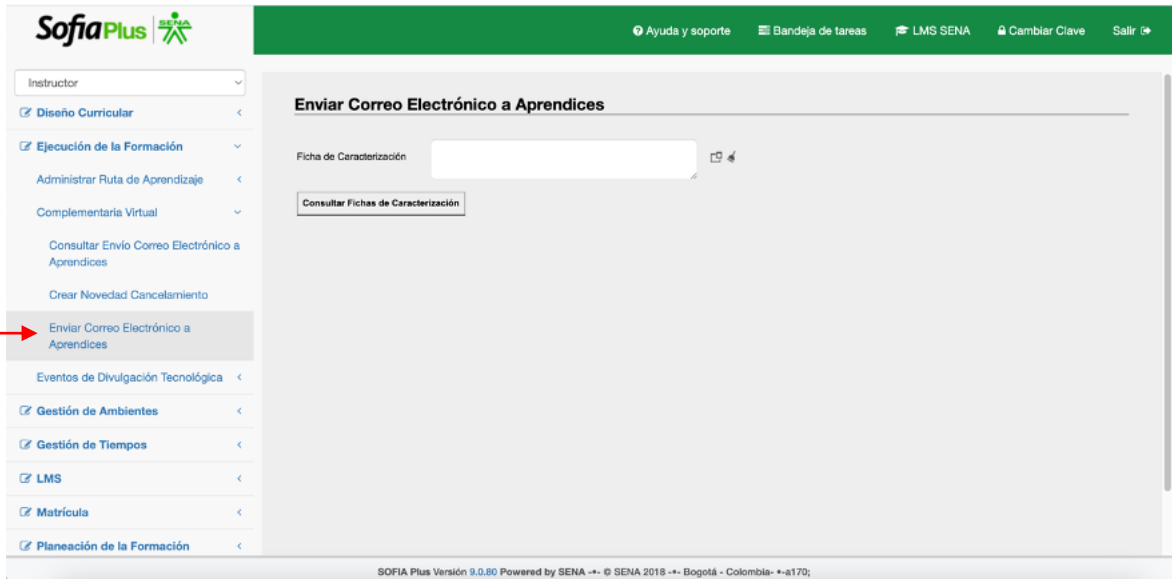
SofiaPlus SENA

Ayuda y soporte  Bandeja de tareas  LMS SENA  Cambiar Clave  Salir

Instructor
Diseño Curricular
Ejecución de la Formación
Administrar Ruta de Aprendizaje
Complementaria Virtual
Consultar Envío Correo Electrónico a Aprendices
Crear Novedad Cancelamiento
Enviar Correo Electrónico a Aprendices
Eventos de Divulgación Tecnológica
Gestión de Ambientes
Gestión de Tiempos
LMS
Matrícula
Planeación de la Formación

Enviar Correo Electrónico a Aprendices

Ficha de Caracterización

Consultar Fichas de Caracterización

SOFIA Plus Versión 9.0.80 Powered by SENA -•- © SENA 2018 -•- Bogotá - Colombia- •-a170;